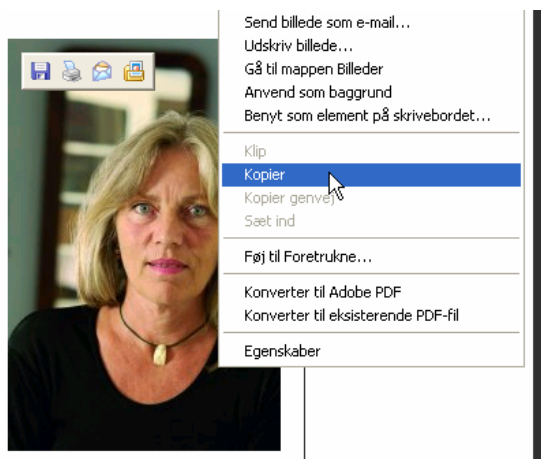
Send billede som e-mail...
Udskriv billede...
Gå til mappen Billeder
Anvend som baggrund
Benyt som element på skrivebordet...

Klip
Kopier
Kopier genvej
Sæt ind

Føj til Foretrukne...

Konverter til Adobe PDF
Konverter til eksisterende PDF-fil

Egenskaber